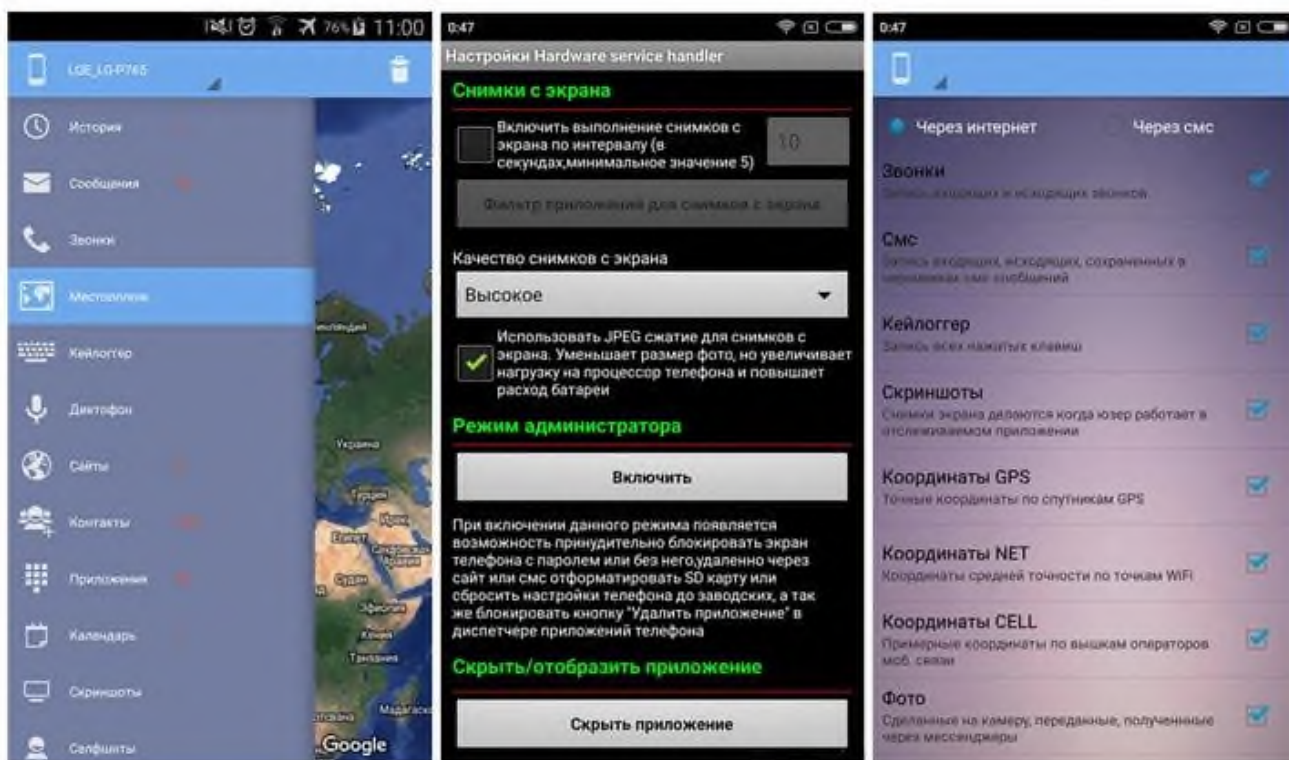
76% 11:00

LGE_LG-P765

История

Сообщения

Звонки

Местоположение

Кейлоггер

Диктофон

Сайты

Контакты

Приложения

Календарь

Скриншоты

Селфшоты

Украина

Google

0:47

Настройки Hardware service handler

Снимки с экрана

Включить выполнение снимков с экрана по интервалу (в секундах,минимальное значение 5)

10

Фильтр приложений для снимков с экрана

Качество снимков с экрана

Высокое

Использовать JPEG сжатие для снимков с экрана. Уменьшает размер фото, но увеличивает нагрузку на процессор телефона и повышает расход батареи

Режим администратора

Включить

При включении данного режима появляется возможность принудительно блокировать экран телефона с паролем или без него,удаленно через сайт или смс отформатировать SD карту или сбросить настройки телефона до заводских, а так же блокировать кнопку "Удалить приложение" в диспетчере приложений телефона

Скрыть/отобразить приложение

Скрыть приложение

0:47

Через интернет

Через смс

Звонки

Запись входящих и исходящих звонков

Смс

Запись входящих, исходящих, сохраненных в черновиках смс сообщений

Кейлоггер

Запись всех нажатых клавиш

Скриншоты

Снимки экрана делаются когда юзер работает в отслеживаемом приложении

Координаты GPS

Точные координаты по спутникам GPS

Координаты NET

Координаты средней точности по точкам WiFi

Координаты CELL

Примерные координаты по вышкам операторов моб. связи

Фото

Сделанные на камеру, переданные, полученные через мессенджеры